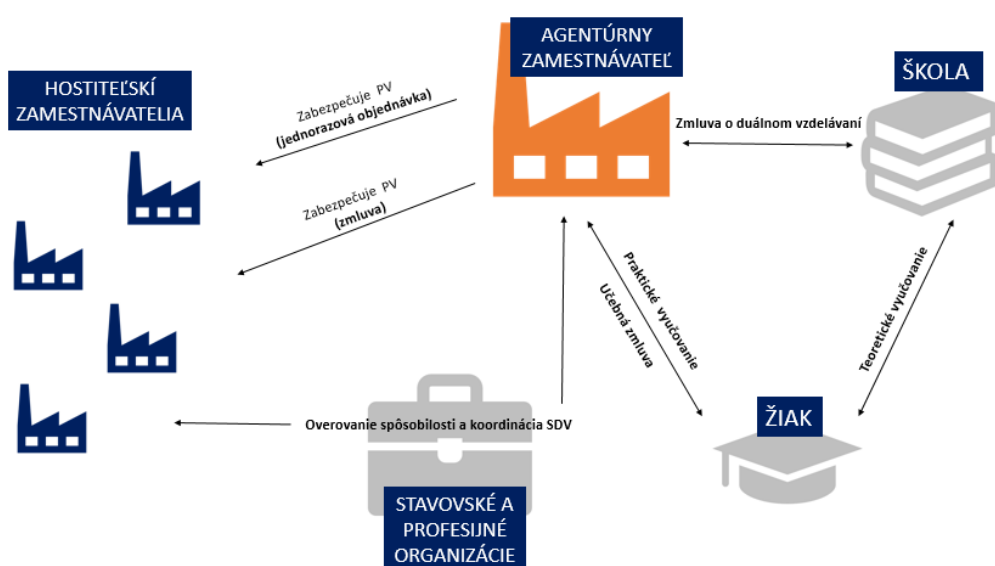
AGENTÚRNY ZAMESTNÁVATEĽ

HOSTITEĽSKÍ ZAMESTNÁVATELIA

ŠKOLA

Zabezpečuje PV (jednorazová objednávka)

Zabezpečuje PV (zmluva)

Zmluva o duálnom vzdelávaní

Praktické vyučovanie

Učebná zmluva

Teoretické vyučovanie

Overovanie spôsobilosti a koordinácia SDV

ŽIAK

STAVOVSKÉ A PROFESIJNÉ ORGANIZÁCIE